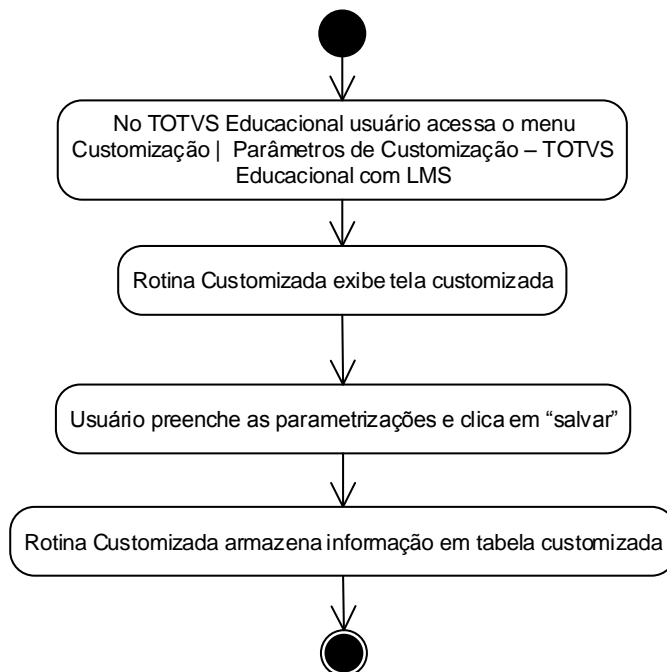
No TOTVS Educacional usuário acessa o menu Customização | Parâmetros de Customização – TOTVS Educacional com LMS

Rotina Customizada exibe tela customizada

Usuário preenche as parametrizações e clica em “salvar”

Rotina Customizada armazena informação em tabela customizada